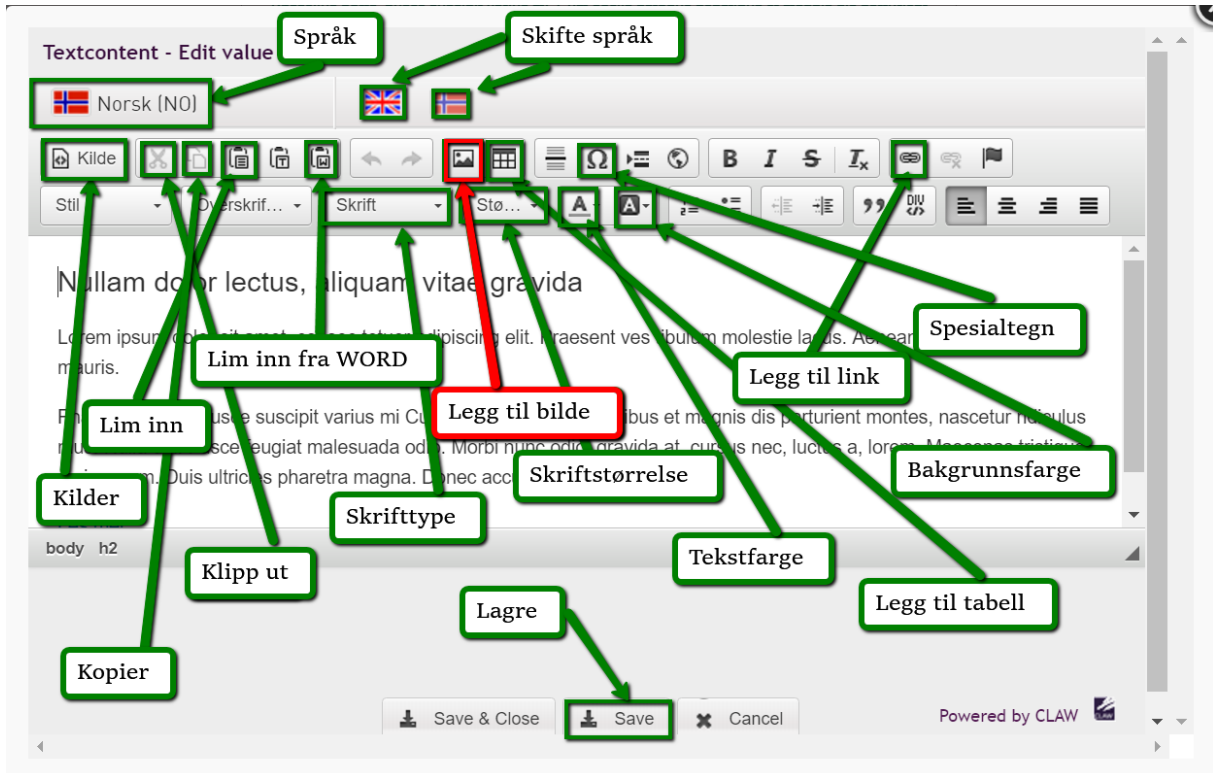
Textcontent - Edit value

Språk

Skifte språk

Norsk (NO)

Kilde

Stil

Overskrif...

Skrift

Stø...

Nullam do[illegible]r lectus, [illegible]liquam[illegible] vita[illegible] gravida

Lorem ipsu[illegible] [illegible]olo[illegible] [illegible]it amet, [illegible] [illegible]tetur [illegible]dipiscing elit. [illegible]raesent ves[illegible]ibulum molestie la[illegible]us. Aenea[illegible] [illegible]mauris.

Ph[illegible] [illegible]usce suscipit varius mi Cu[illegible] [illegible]ibus et magnis dis parturient montes, nascetur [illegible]iculus m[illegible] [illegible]sce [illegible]eugiat malesuada od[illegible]. Morbi nunc odio, gravida at, cursus nec, luctus a, lorem. Maecenas tristique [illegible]m. Duis ultric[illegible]s pharetra magna. D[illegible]nec acc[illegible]

Lim inn fra WORD

Lim inn

Legg til bilde

Spesialtegn

Legg til link

Kilder

Skriftstørrelse

Bakgrunnsfarge

Skrifttype

body h2

Klipp ut

Tekstfarge

Legg til tabell

Lagre

Kopier

Save & Close

Save

Cancel

Powered by CLAW